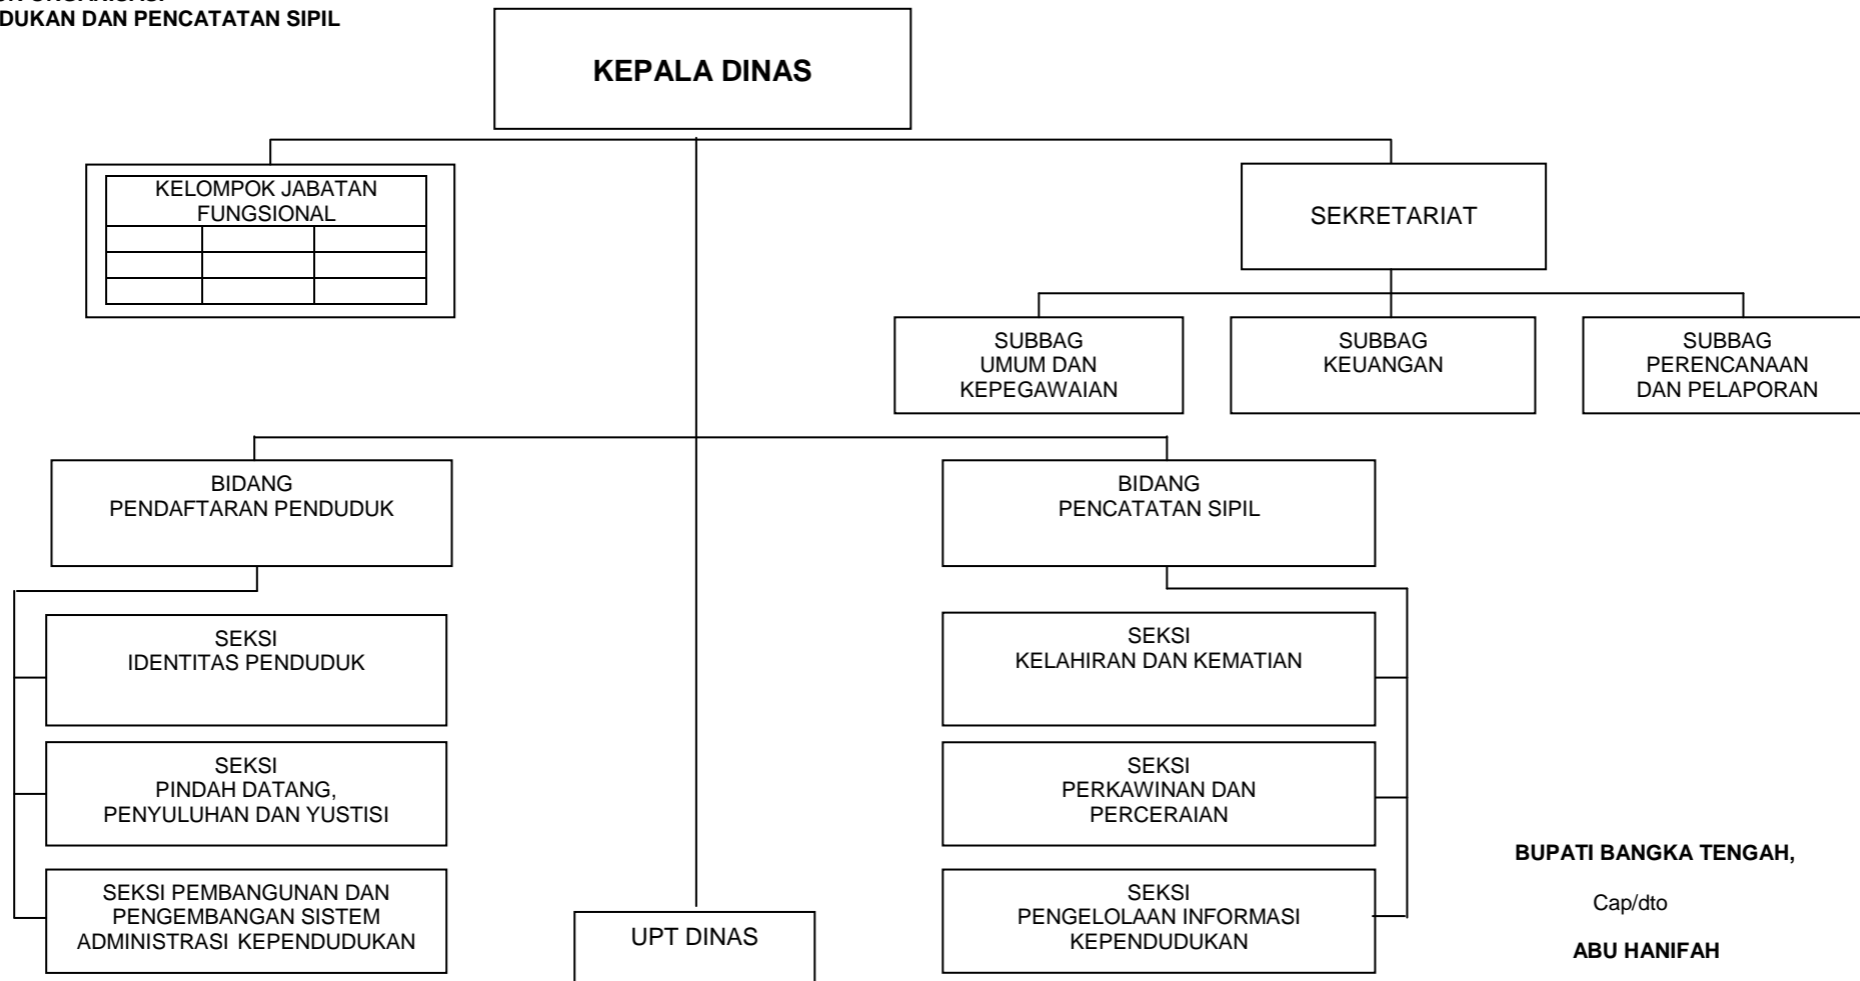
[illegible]
DUKAN DAN PENCATATAN SIPIL

KEPALA DINAS

KELOMPOK JABATAN FUNGSIONAL

SEKRETARIAT

SUBBAG UMUM DAN KEPEGAWAIAN

SUBBAG KEUANGAN

SUBBAG PERENCANAAN DAN PELAPORAN

BIDANG PENDAFTARAN PENDUDUK

BIDANG PENCATATAN SIPIL

SEKSI IDENTITAS PENDUDUK

SEKSI PINDAH DATANG, PENYULUHAN DAN YUSTISI

SEKSI PEMBANGUNAN DAN PENGEMBANGAN SISTEM ADMINISTRASI KEPENDUDUKAN

UPT DINAS

SEKSI KELAHIRAN DAN KEMATIAN

SEKSI PERKAWINAN DAN PERCERAIAN

SEKSI PENGELOLAAN INFORMASI KEPENDUDUKAN

BUPATI BANGKA TENGAH,

Cap/dto

ABU HANIFAH